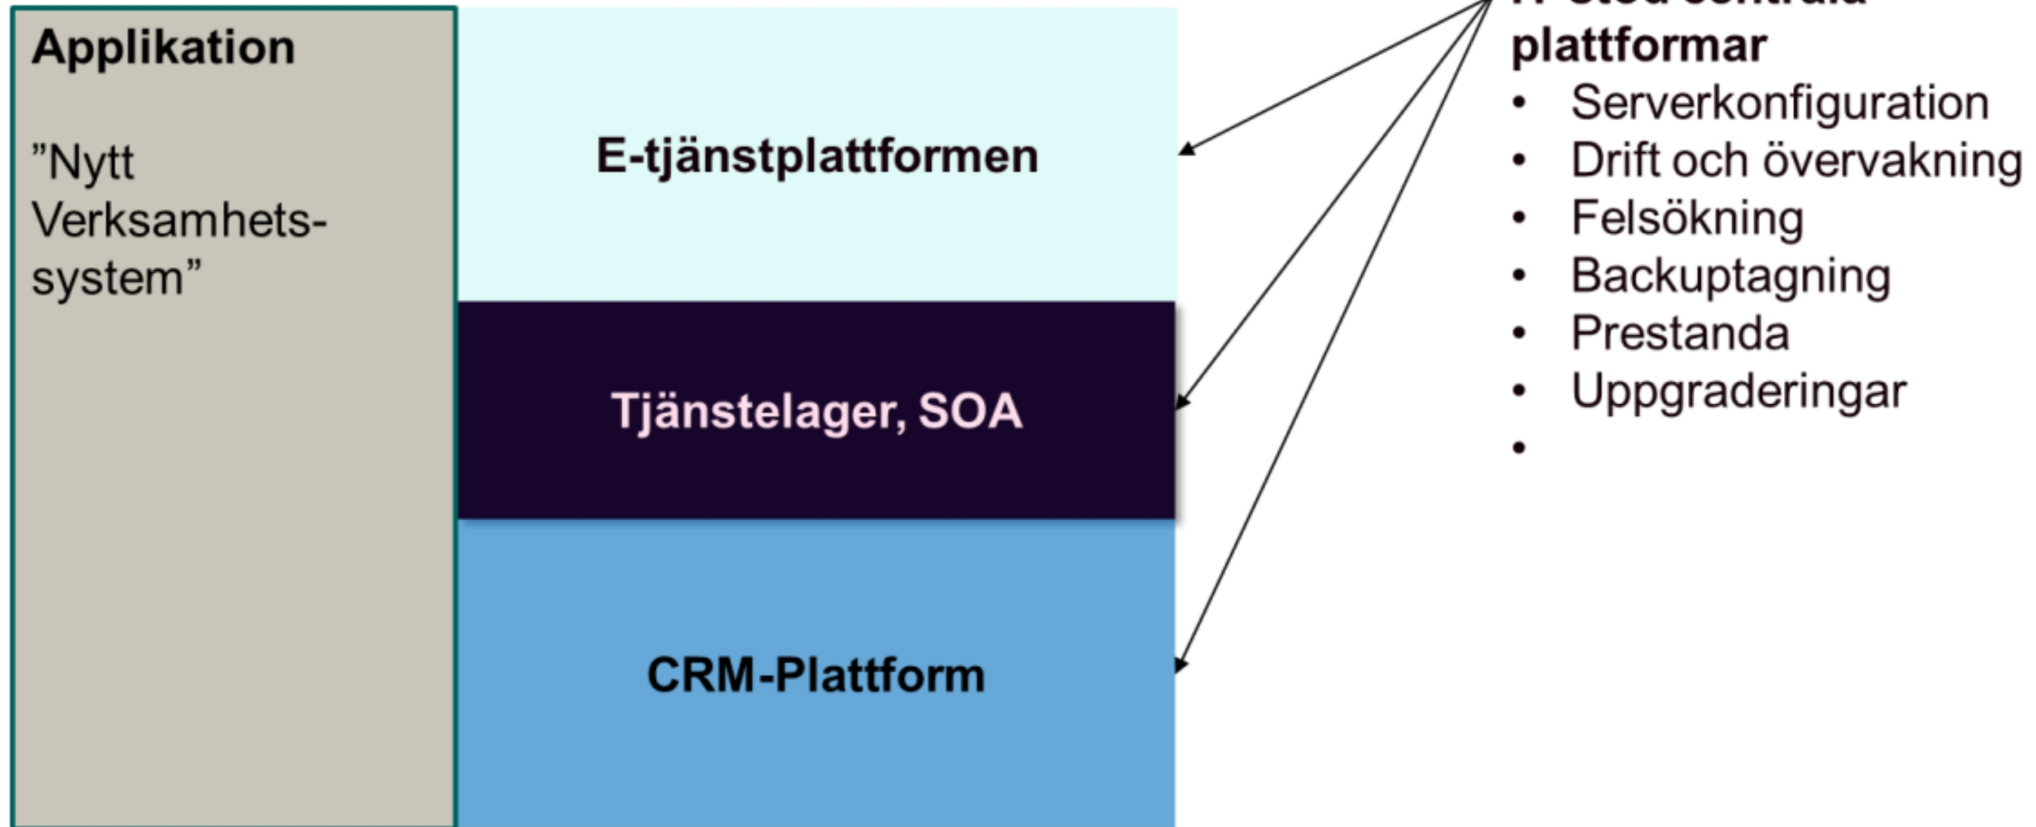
Applikation

”Nytt Verksamhetssystem”

E-tjänstplattformen

Tjänstelager, SOA

CRM-Plattform

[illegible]
plattformar
- Serverkonfiguration
- Drift och övervakning
- Felsökning
- Backuptagning
- Prestanda
- Uppgraderingar
-